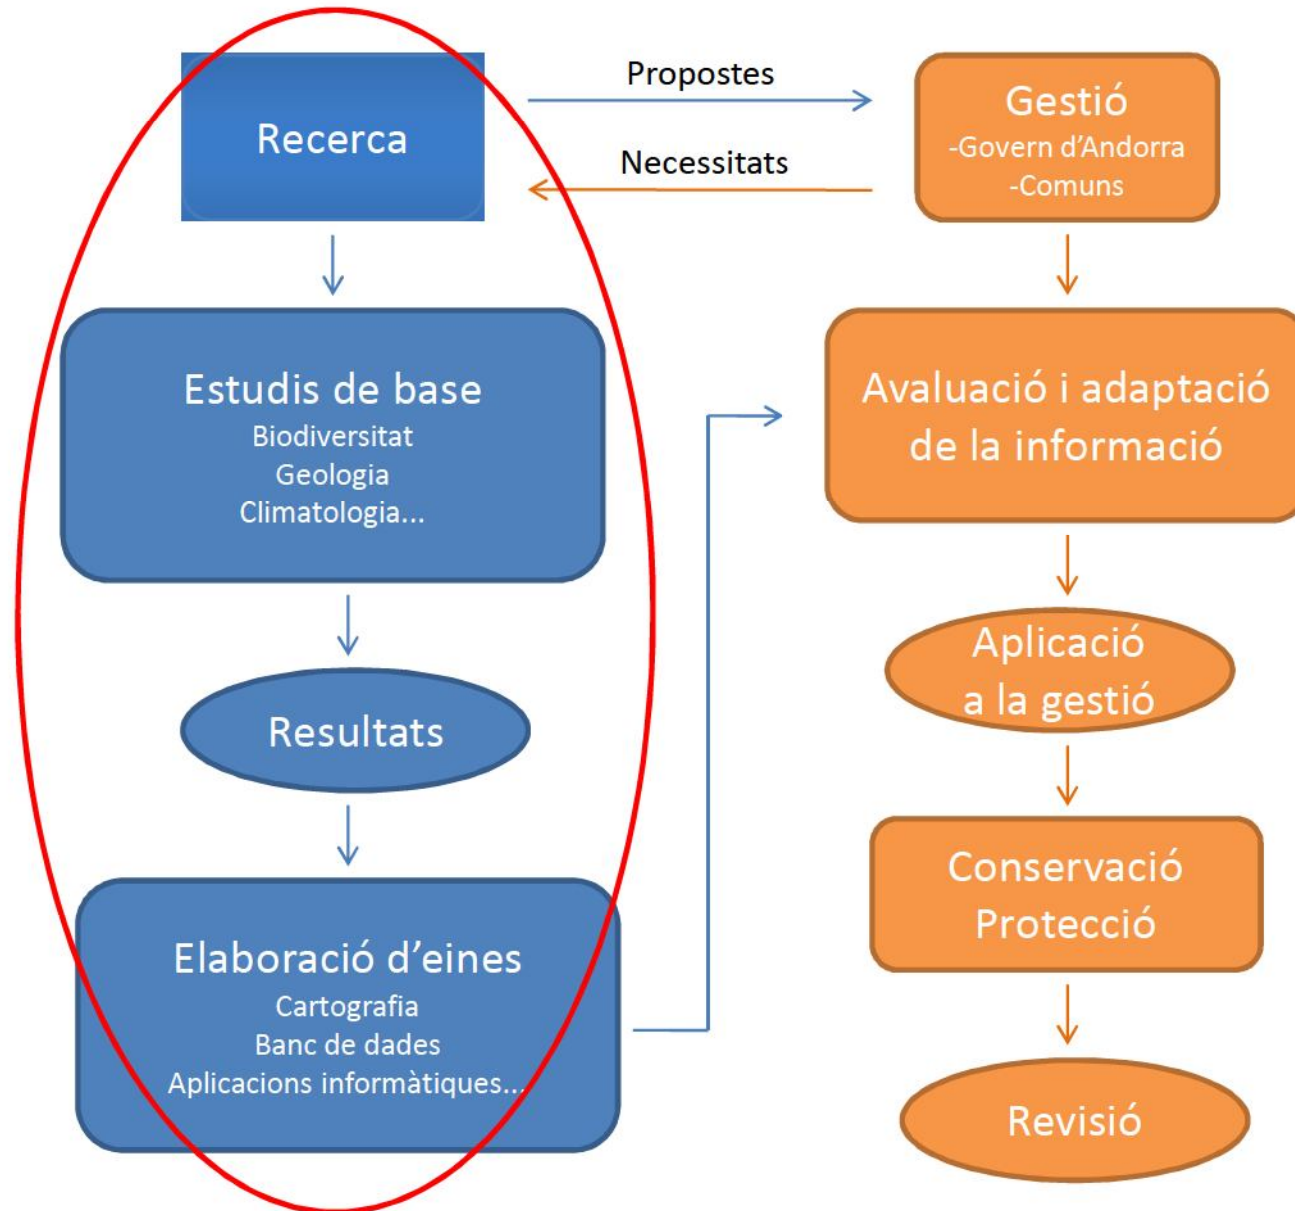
Recerca

Propostes

Necessitats

Gestió
-Govern d'Andorra
-Comuns

Estudis de base
Biodiversitat
Geologia
Climatologia...

Resultats

Elaboració d'eines
Cartografia
Banc de dades
Aplicacions informàtiques...

Avaluació i adaptació de la informació

Aplicació a la gestió

Conservació
Protecció

Revisió